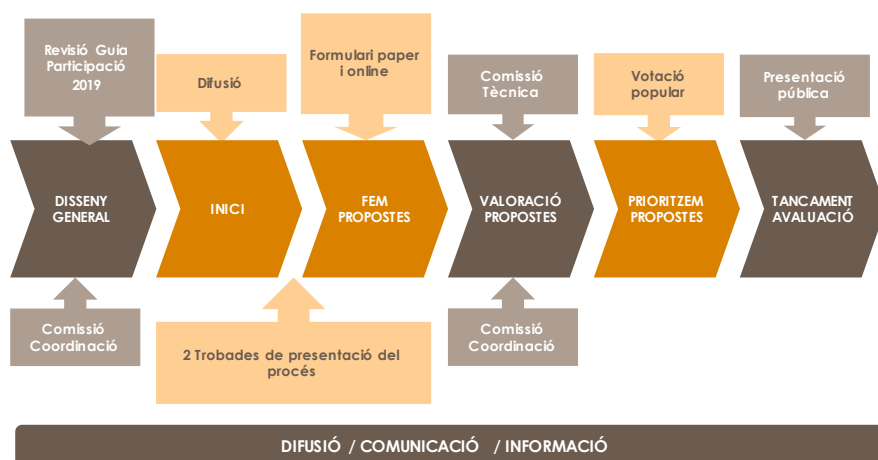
Revisió Guia Participació 2019

Difusió

Formulari paper i online

Comissió Tècnica

Votació popular

Presentació pública

DISSENY GENERAL

INICI

FEM PROPOSTES

VALORACIÓ PROPOSTES

PRIORITZEM PROPOSTES

TANCAMENT AVALUACIÓ

Comissió Coordinació

2 Trobades de presentació del procés

Comissió Coordinació

DIFUSIÓ / COMUNICACIÓ / INFORMACIÓ